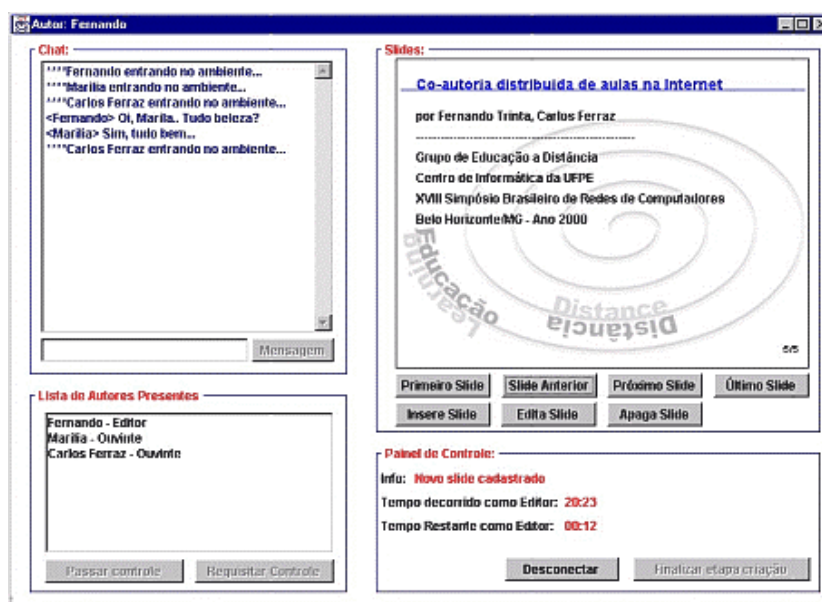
Autor: Fernando

Chat:

****Fernando entrando no ambiente...
****Marilia entrando no ambiente...
****Carlos Ferraz entrando no ambiente...
<Fernando> Oi, Marilia.. Tudo beleza?
<Marilia> Sim, tudo bem..
****Carlos Ferraz entrando no ambiente...

Mensagem

Lista de Autores Presentes

Fernando - Editor
Marilia - Ouvinte
Carlos Ferraz - Ouvinte

Passar controle
Requisitar Controle

Slides:

Co-autoria distribuida de aulas na Internet

por Fernando Trinta, Carlos Ferraz

Grupo de Educação a Distância
Centro de Informática da UFPE
XVIII Simpósio Brasileiro de Redes de Computadores
Belo Horizonte/MG - Ano 2000

Learning Educação Distance Distância

5/5

Primeiro Slide
Slide Anterior
Próximo Slide
Último Slide
Insere Slide
Edita Slide
Apaga Slide

Painel de Controle:

Info: Novo slide cadastrado

Tempo decorrido como Editor: 20:23

Tempo Restante como Editor: 00:12

Desconectar
Finalizar etapa criação